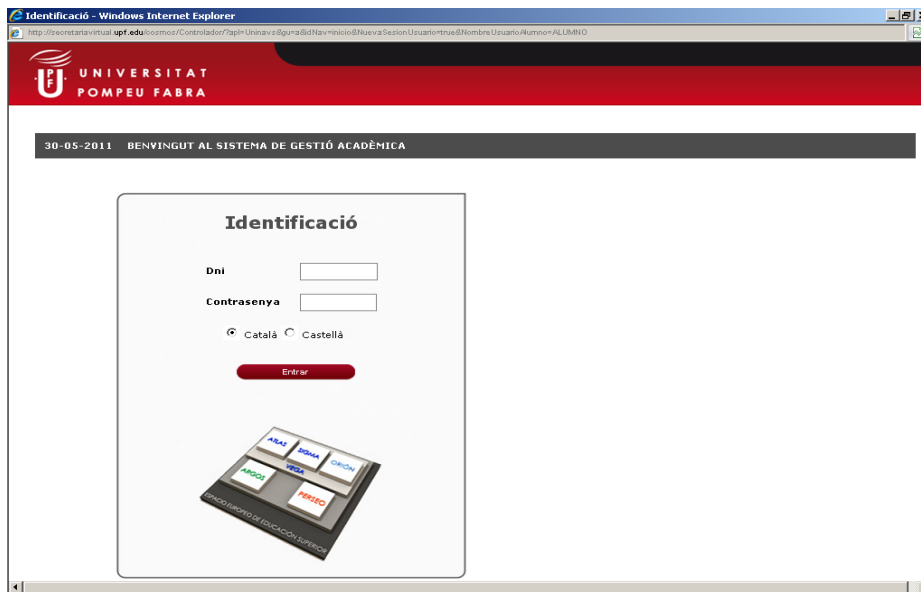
Identificació - Windows Internet Explorer

http://secretariavirtual.upf.edu/cosmos/Controlador/?apl=Uninavs&gu=a&idNav=inicio&NuevaSesionUsuario=true&NombreUsuarioAlumno=ALUMNO

UPF UNIVERSITAT POMPEU FABRA

30-05-2011 BENVINGUT AL SISTEMA DE GESTIÓ ACADÈMICA

Identificació

Dni

Contrasenya

Català Castellà

Entrar

ATLAS SIGMA ORION VEGA ARGOS PERSEO

ESPACIO EUROPEO DE EDUCACIÓN SUPERIOR